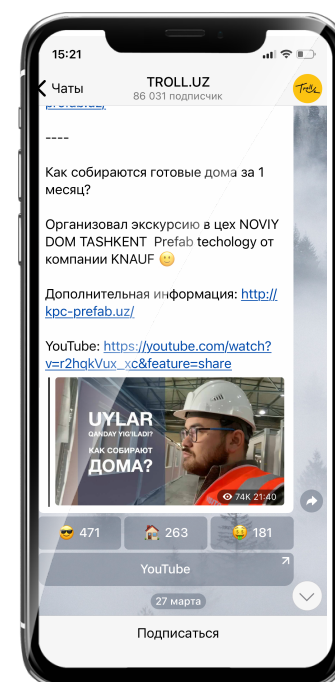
15:21

Чаты TROLL.UZ
86 031 подписчик

TROLL

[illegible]

----

Как собираются готовые дома за 1 месяц?

Организовал экскурсию в цех NOVIY DOM TASHKENT Prefab techology от компании KNAUF 🙂

Дополнительная информация: http://kpc-prefab.uz/

YouTube: https://youtube.com/watch?v=r2hqkVux_xc&feature=share

UYLAR
QANDAY YIG'ILADI?
КАК СОБИРАЮТ
ДОМА?

74K 21:40

😎 471 🏠 263 🤑 181

YouTube

27 марта

Подписаться